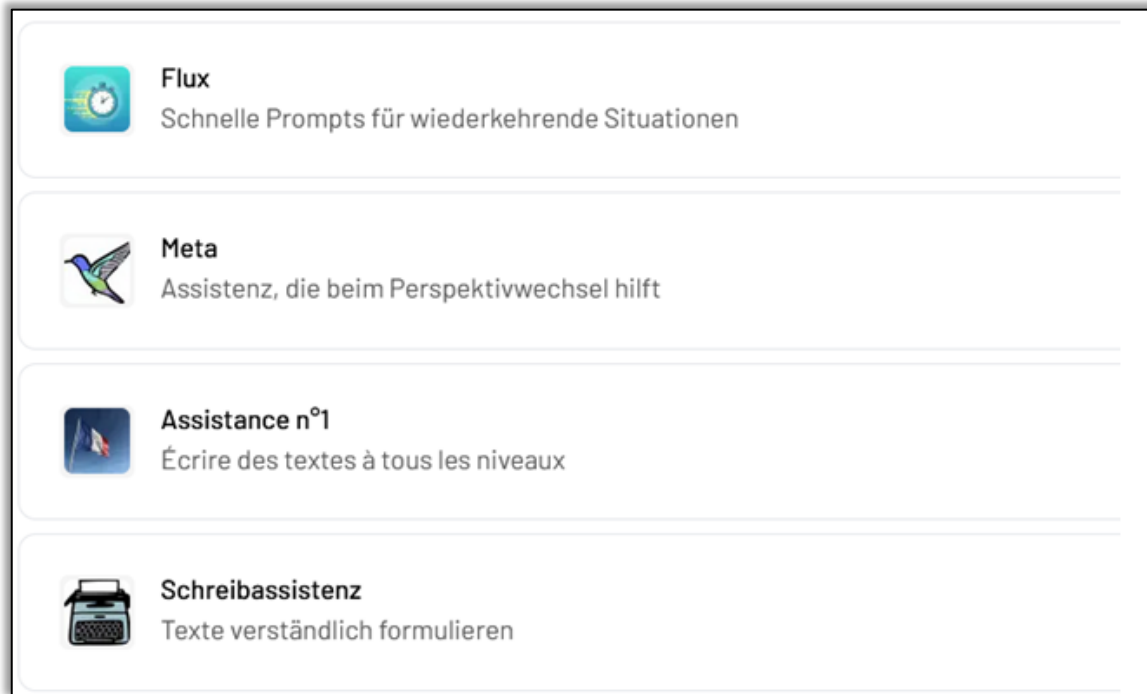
Flux
Schnelle Prompts für wiederkehrende Situationen

Meta
Assistenz, die beim Perspektivwechsel hilft

Assistance n°1
Écrire des textes à tous les niveaux

Schreibassistenz
Texte verständlich formulieren